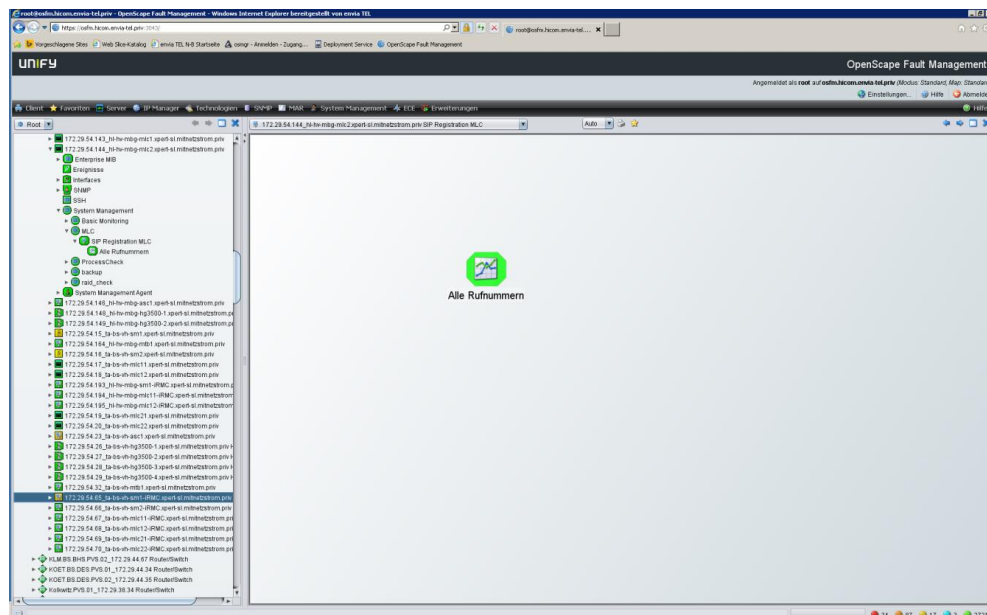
root@osfm.hicom.envia-tel.priv - OpenScape Fault Management - Windows Internet Explorer bereitgestellt von envia TEL

https://osfm.hicom.envia-tel.priv:3043/

root@osfm.hicom.envia-tel.... ×

Vorgeschlagene Sites | Web Slice-Katalog | envia TEL N-B Startseite | osmgr - Anmelden - Zugang... | Deployment Service | OpenScape Fault Management

UNIFY

OpenScape Fault Management

Angemeldet als root auf osfm.hicom.envia-tel.priv (Modus: Standard, Map: Standard

Einstellungen... | Hilfe | Abmelden

Client | Favoriten | Server | IP Manager | Technologien | SNMP | MAR | System Management | ECE | Erweiterungen

Hilfe

Root

172.29.54.143_hl-hv-mbg-mlc1.xpert-sl.mitnetzstrom.priv
172.29.54.144_hl-hv-mbg-mlc2.xpert-sl.mitnetzstrom.priv
Enterprise MIB
Ereignisse
Interfaces
SNMP
SSH
System Management
Basic Monitoring
MLC
SIP Registration MLC
Alle Rufnummern
ProcessCheck
backup
raid_check
System Management Agent
172.29.54.146_hl-hv-mbg-asc1.xpert-sl.mitnetzstrom.priv
172.29.54.148_hl-hv-mbg-hg3500-1.xpert-sl.mitnetzstrom.priv
172.29.54.149_hl-hv-mbg-hg3500-2.xpert-sl.mitnetzstrom.priv
172.29.54.15_ta-bs-vh-sm1.xpert-sl.mitnetzstrom.priv
172.29.54.164_hl-hv-mbg-mtb1.xpert-sl.mitnetzstrom.priv
172.29.54.16_ta-bs-vh-sm2.xpert-sl.mitnetzstrom.priv
172.29.54.17_ta-bs-vh-mlc11.xpert-sl.mitnetzstrom.priv
172.29.54.18_ta-bs-vh-mlc12.xpert-sl.mitnetzstrom.priv
172.29.54.193_hl-hv-mbg-sm1-iRMC.xpert-sl.mitnetzstrom.p
172.29.54.194_hl-hv-mbg-mlc11-iRMC.xpert-sl.mitnetzstrom
172.29.54.195_hl-hv-mbg-mlc12-iRMC.xpert-sl.mitnetzstrom
172.29.54.19_ta-bs-vh-mlc21.xpert-sl.mitnetzstrom.priv
172.29.54.20_ta-bs-vh-mlc22.xpert-sl.mitnetzstrom.priv
172.29.54.23_ta-bs-vh-asc1.xpert-sl.mitnetzstrom.priv
172.29.54.26_ta-bs-vh-hg3500-1.xpert-sl.mitnetzstrom.priv
172.29.54.27_ta-bs-vh-hg3500-2.xpert-sl.mitnetzstrom.priv
172.29.54.28_ta-bs-vh-hg3500-3.xpert-sl.mitnetzstrom.priv
172.29.54.29_ta-bs-vh-hg3500-4.xpert-sl.mitnetzstrom.priv
172.29.54.32_ta-bs-vh-mtb1.xpert-sl.mitnetzstrom.priv
172.29.54.65_ta-bs-vh-sm1-iRMC.xpert-sl.mitnetzstrom.priv
172.29.54.66_ta-bs-vh-sm2-iRMC.xpert-sl.mitnetzstrom.priv
172.29.54.67_ta-bs-vh-mlc11-iRMC.xpert-sl.mitnetzstrom.pri
172.29.54.68_ta-bs-vh-mlc12-iRMC.xpert-sl.mitnetzstrom.pri
172.29.54.69_ta-bs-vh-mlc21-iRMC.xpert-sl.mitnetzstrom.pri
172.29.54.70_ta-bs-vh-mlc22-iRMC.xpert-sl.mitnetzstrom.pri
KLM.BS.BHS.PVS.02_172.29.44.67 Router/Switch
KOET.BS.DES.PVS.01_172.29.44.34 Router/Switch
KOET.BS.DES.PVS.02_172.29.44.35 Router/Switch
Kolkwitz.PVS.01_172.29.38.34 Router/Switch

172.29.54.144_hl-hv-mbg-mlc2.xpert-sl.mitnetzstrom.priv SIP Registration MLC

Auto

Alle Rufnummern

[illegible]